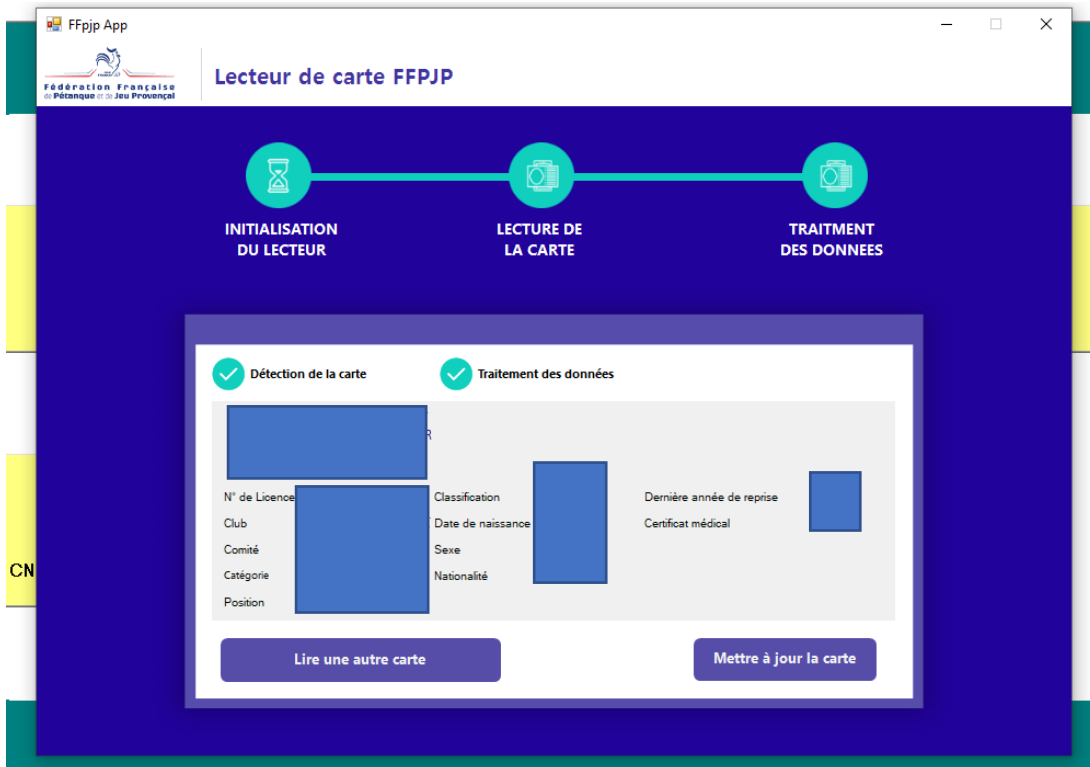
FFpjp App

Fédération Française de Pétanque et de Jeu Provençal

Lecteur de carte FFPJP

INITIALISATION DU LECTEUR

LECTURE DE LA CARTE

TRAITMENT DES DONNEES

Détection de la carte

Traitement des données

R

N° de Licence
Club
Comité
Catégorie
Position

Classification
Date de naissance
Sexe
Nationalité

Dernière année de reprise
Certificat médical

Lire une autre carte

Mettre à jour la carte

CN